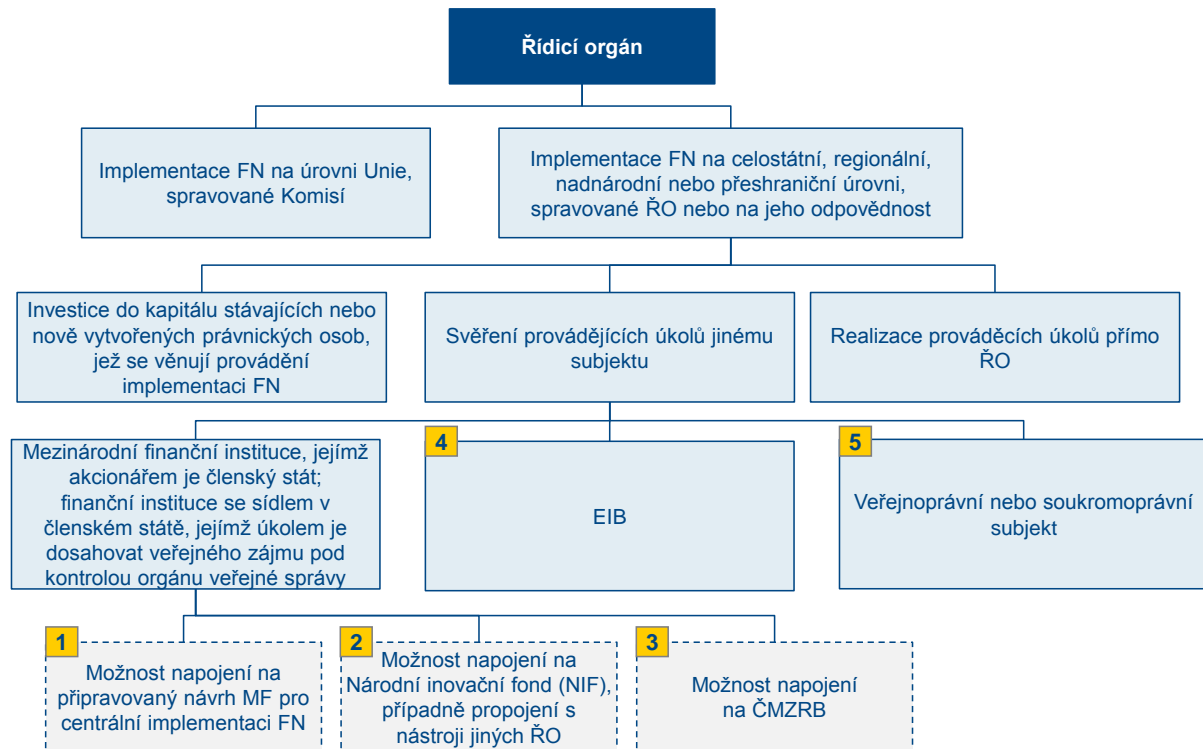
Řídicí orgán

Implementace FN na úrovni Unie, spravované Komisí

Implementace FN na celostátní, regionální, nadnárodní nebo přeshraniční úrovni, spravované ŘO nebo na jeho odpovědnost

Investice do kapitálu stávajících nebo nově vytvořených právnických osob, jež se věnují provádění implementaci FN

Svěření provádějících úkolů jinému subjektu

Realizace prováděcích úkolů přímo ŘO

Mezinárodní finanční instituce, jejímž akcionářem je členský stát; finanční instituce se sídlem v členském státě, jejímž úkolem je dosahovat veřejného zájmu pod kontrolou orgánu veřejné správy

4

EIB

5

Veřejnoprávní nebo soukromoprávní subjekt

1

Možnost napojení na připravovaný návrh MF pro centrální implementaci FN

2

Možnost napojení na Národní inovační fond (NIF), případně propojení s nástroji jiných ŘO

3

Možnost napojení na ČMZRB